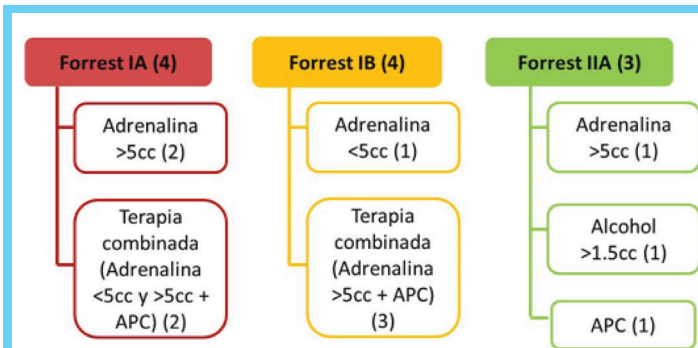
Forrest IA (4)

Adrenalina >5cc (2)

Terapia combinada (Adrenalina <5cc y >5cc + APC) (2)

Forrest IB (4)

Adrenalina <5cc (1)

Terapia combinada (Adrenalina >5cc + APC) (3)

Forrest IIA (3)

Adrenalina >5cc (1)

Alcohol >1.5cc (1)

APC (1)